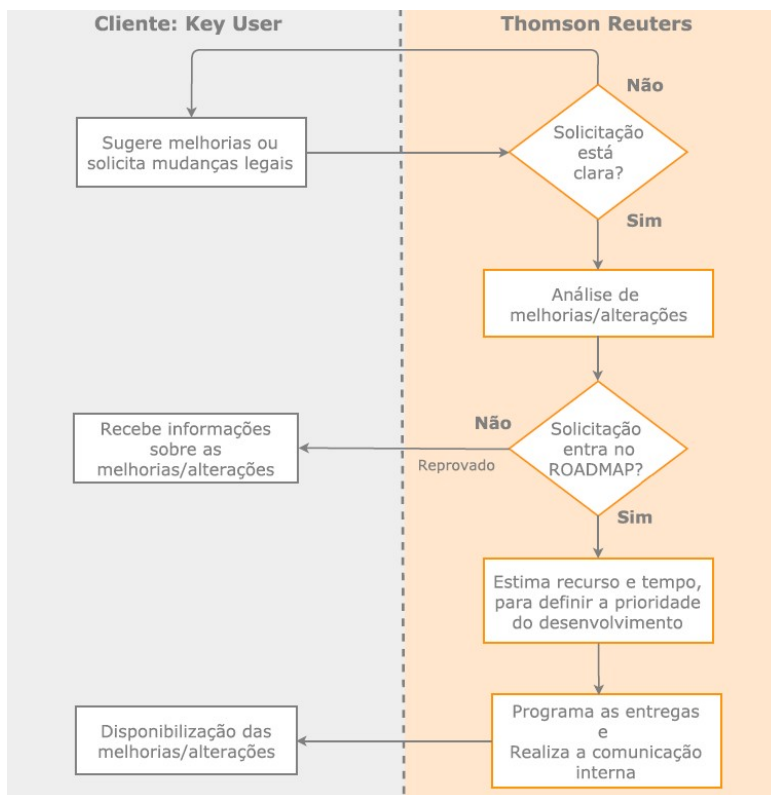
Cliente: Key User

Thomson Reuters

Sugere melhorias ou solicita mudanças legais

Não

Solicitação está clara?

Sim

Análise de melhorias/alterações

Recebe informações sobre as melhorias/alterações

Não

Reprovado

Solicitação entra no ROADMAP?

Sim

Estima recurso e tempo, para definir a prioridade do desenvolvimento

Disponibilização das melhorias/alterações

Programa as entregas e Realiza a comunicação interna